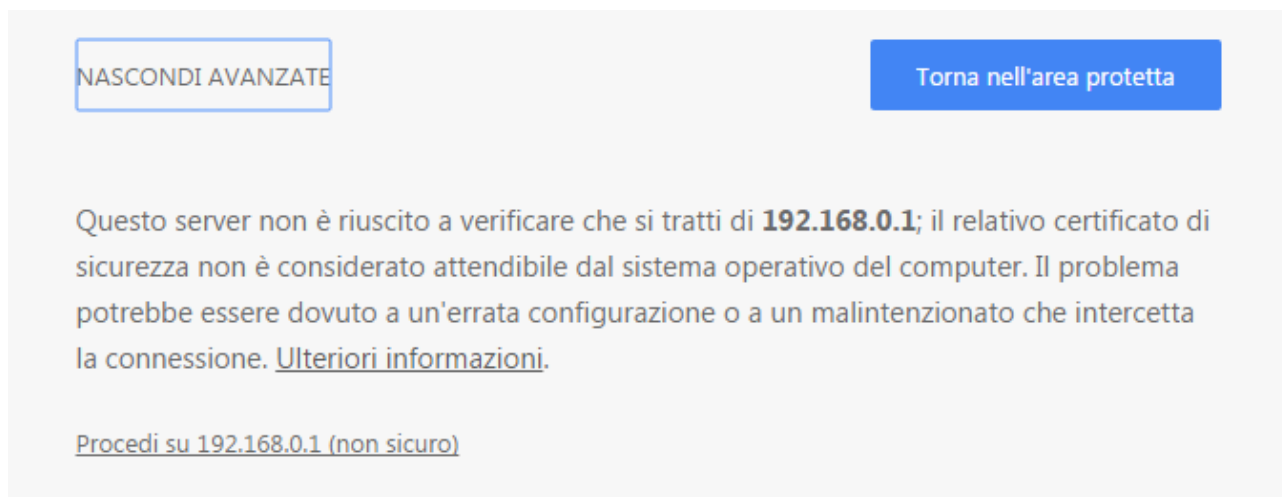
NASCONDI AVANZATE

Torna nell'area protetta

Questo server non è riuscito a verificare che si tratti di **192.168.0.1**; il relativo certificato di sicurezza non è considerato attendibile dal sistema operativo del computer. Il problema potrebbe essere dovuto a un'errata configurazione o a un malintenzionato che intercetta la connessione. Ulteriori informazioni.

Procedi su 192.168.0.1 (non sicuro)